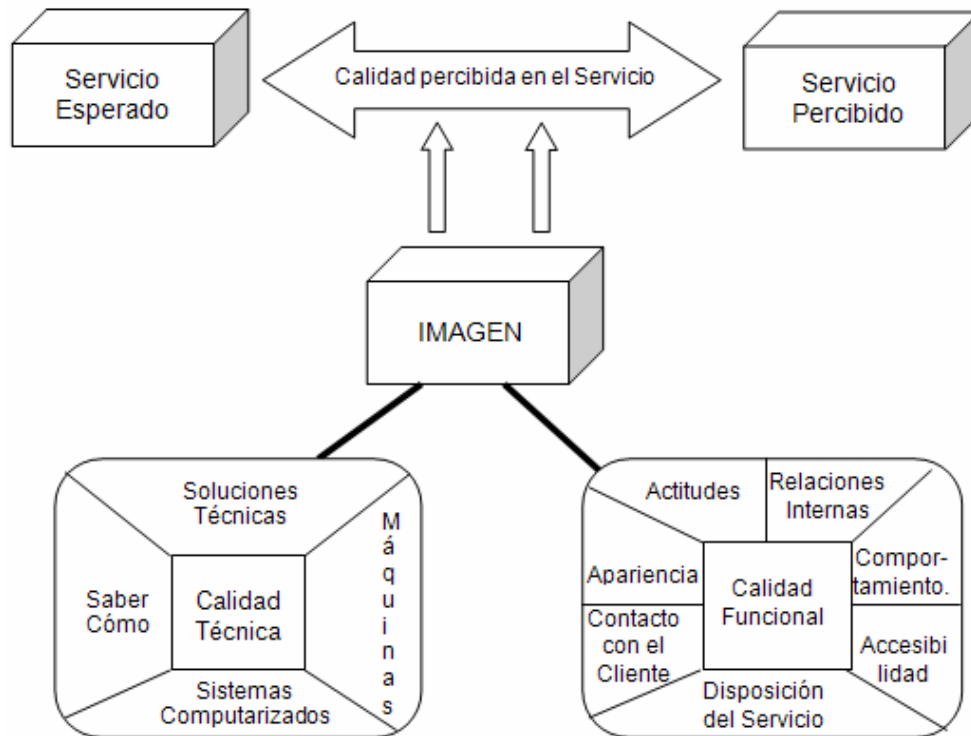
Servicio Esperado

Calidad percibida en el Servicio

Servicio Percibido

IMAGEN

Soluciones Técnicas

Saber Cómo

Calidad Técnica

Máquinas

Sistemas Computarizados

Actitudes

Relaciones Internas

Apariencia

Calidad Funcional

Comportamiento.

Contacto con el Cliente

Accesibilidad

Disposición del Servicio